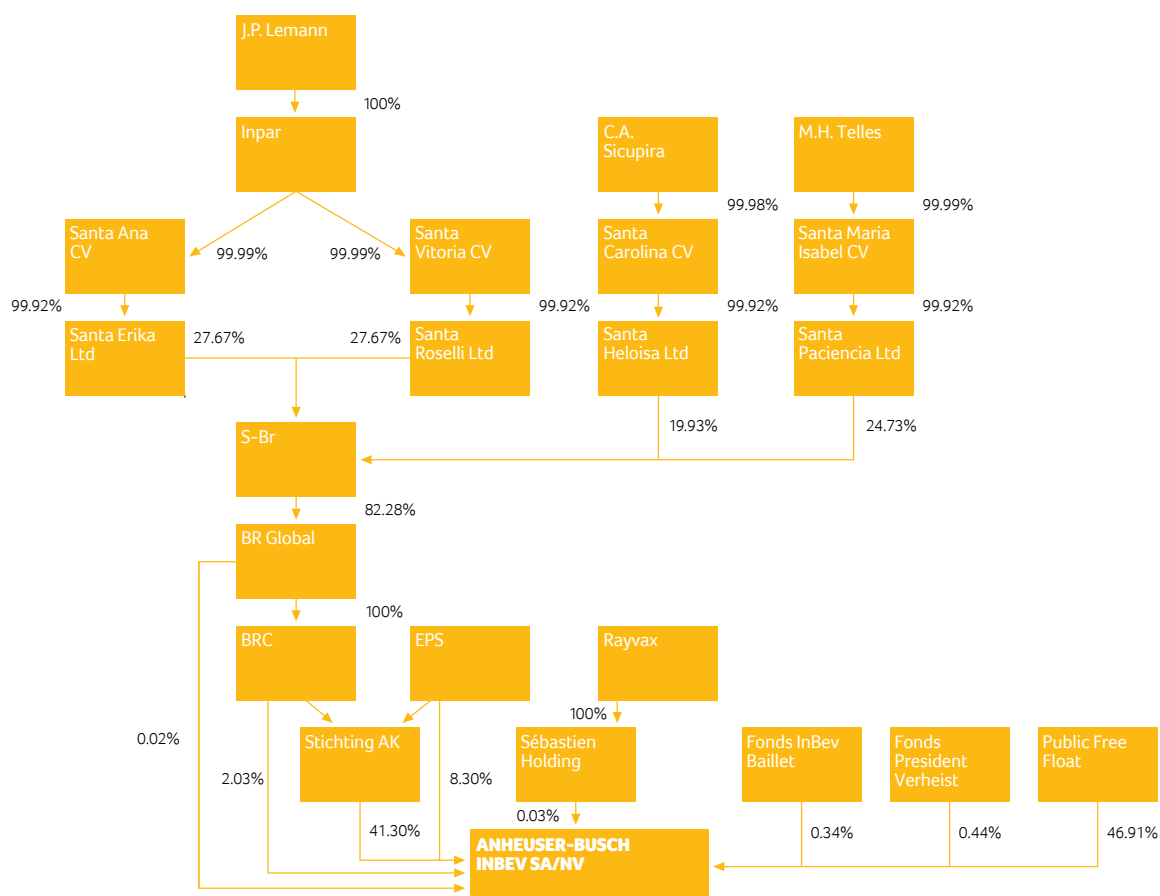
J.P. Lemann

100%

Inpar

C.A. Sicupira

M.H. Telles

99.98%

99.99%

Santa Ana CV

99.99%

99.99%

Santa Vitoria CV

Santa Carolina CV

Santa Maria Isabel CV

99.92%

99.92%

99.92%

99.92%

Santa Erika Ltd

27.67%

27.67%

Santa Roselli Ltd

Santa Heloisa Ltd

Santa Paciencia Ltd

19.93%

24.73%

S-Br

82.28%

BR Global

100%

BRC

EPS

Rayvax

100%

0.02%

Stichting AK

Sébastien Holding

Fonds InBev Baillet

Fonds President Verheist

Public Free Float

2.03%

8.30%

0.03%

41.30%

ANHEUSER-BUSCH INBEV SA/NV

0.34%

0.44%

46.91%